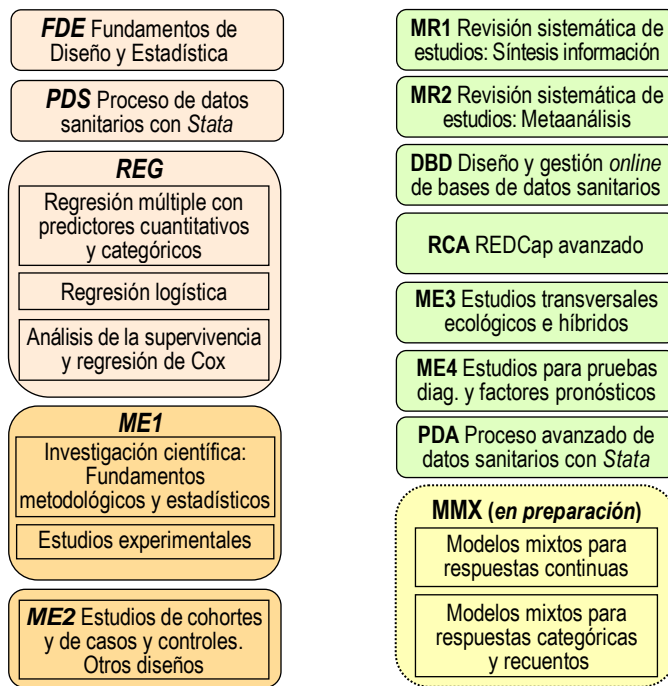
FDE Fundamentos de Diseño y Estadística

PDS Proceso de datos sanitarios con Stata

REG

Regresión múltiple con predictores cuantitativos y categóricos

Regresión logística

Análisis de la supervivencia y regresión de Cox

ME1

Investigación científica: Fundamentos metodológicos y estadísticos

Estudios experimentales

ME2 Estudios de cohortes y de casos y controles. Otros diseños

MR1 Revisión sistemática de estudios: Síntesis información

MR2 Revisión sistemática de estudios: Metaanálisis

DBD Diseño y gestión online de bases de datos sanitarios

RCA REDCap avanzado

ME3 Estudios transversales ecológicos e híbridos

ME4 Estudios para pruebas diag. y factores pronósticos

PDA Proceso avanzado de datos sanitarios con Stata

MMX (en preparación)

Modelos mixtos para respuestas continuas

Modelos mixtos para respuestas categóricas y recuentos